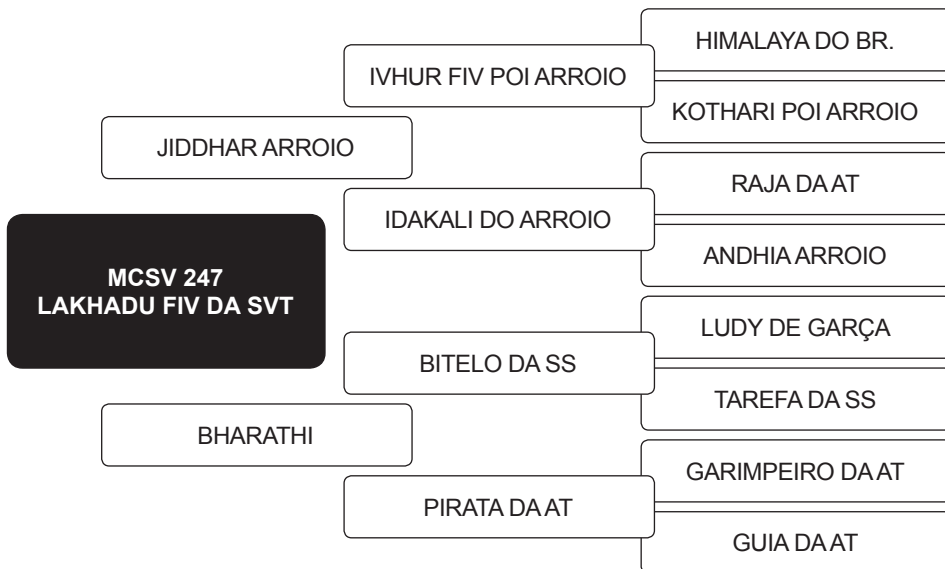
MCSV 247
LAKHADU FIV DA SVT

JIDDHAR ARROIO

IVHUR FIV POI ARROIO

HIMALAYA DO BR.

KOTHARI POI ARROIO

IDAKALI DO ARROIO

RAJA DA AT

ANDHIA ARROIO

BHARATHI

BITELO DA SS

LUDY DE GARÇA

TAREFA DA SS

PIRATA DA AT

GARIMPEIRO DA AT

GUIA DA AT